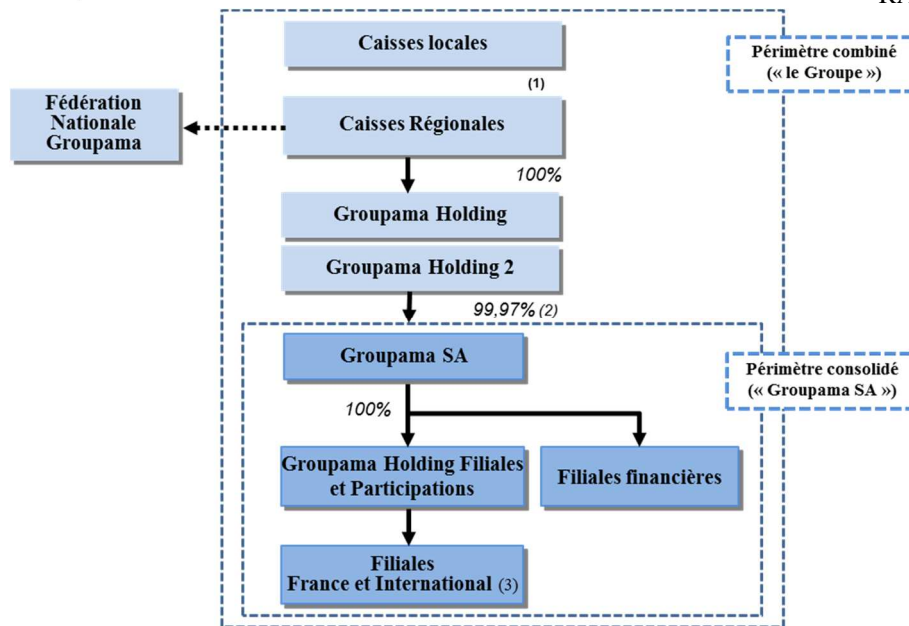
RA

Caisses locales

Périmètre combiné (« le Groupe »)

(1)

Fédération Nationale Groupama

Caisses Régionales

100%

Groupama Holding

Groupama Holding 2

99,97% (2)

Groupama SA

Périmètre consolidé (« Groupama SA »)

100%

Groupama Holding Filiales et Participations

Filiales financières

Filiales France et International (3)